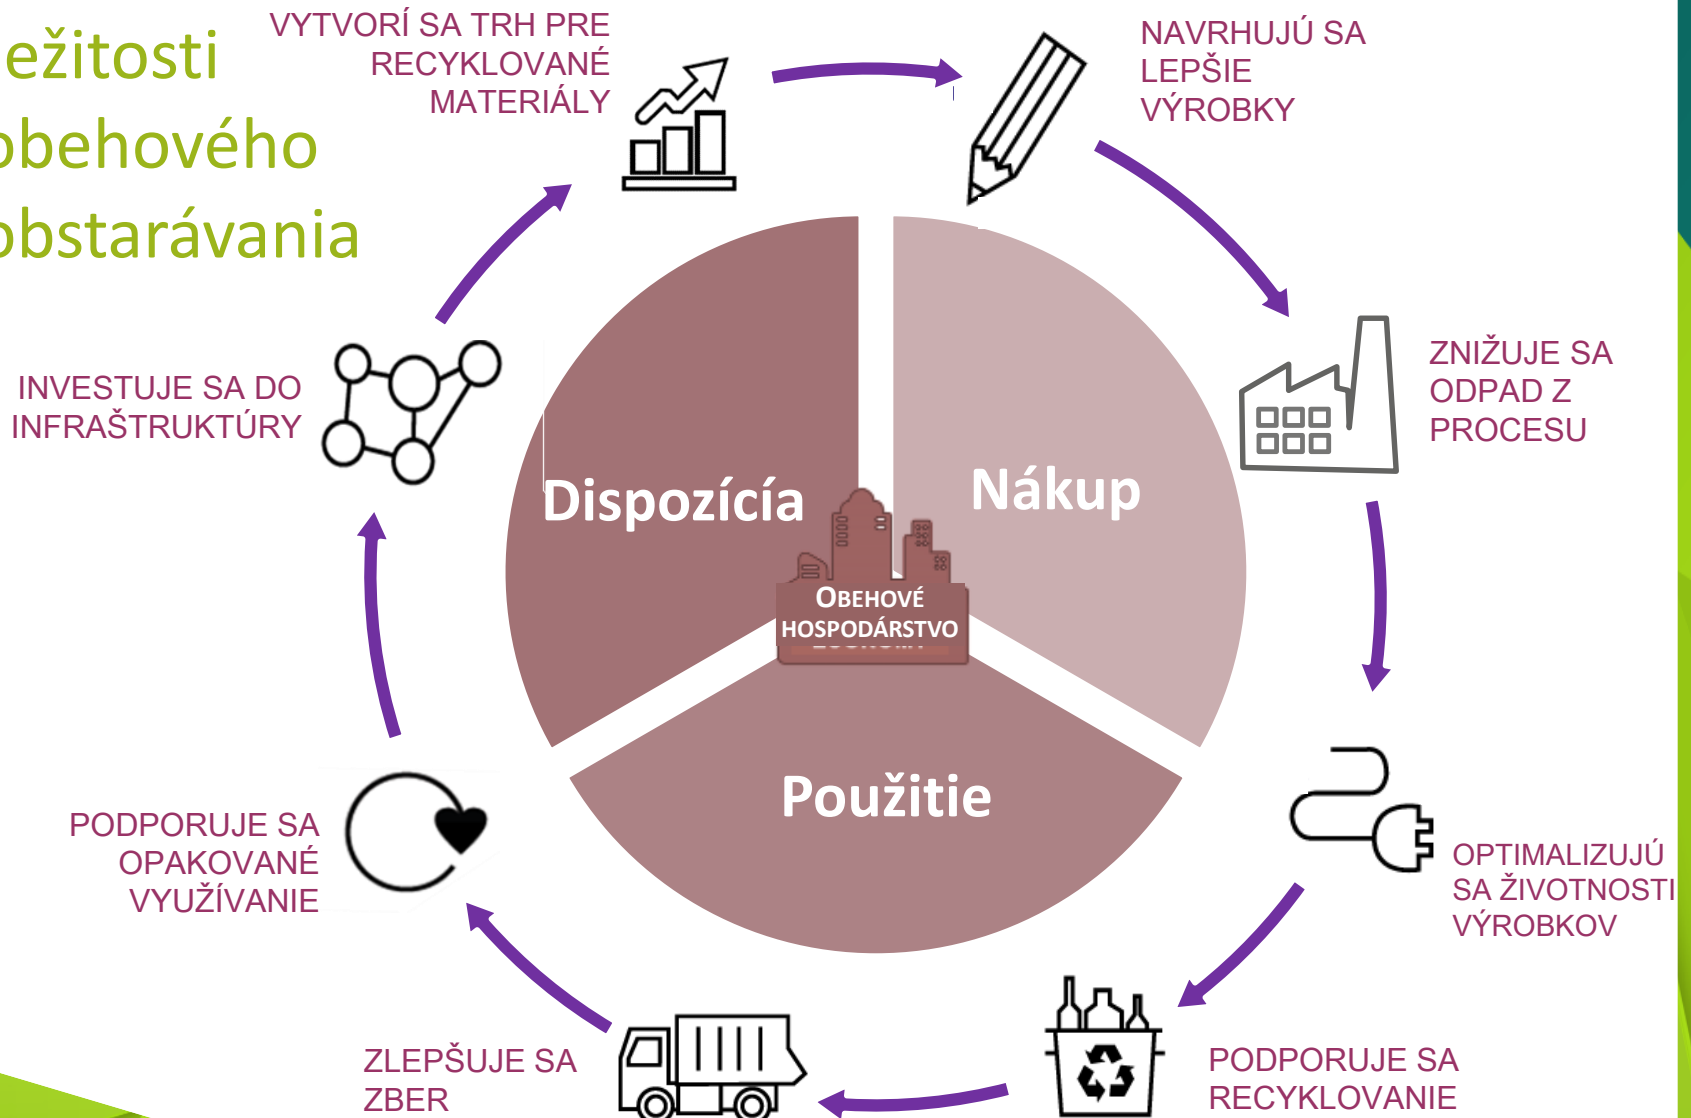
ežitosti
obehového
obstarávania

VYTVORÍ SA TRH PRE RECYKLOVANÉ MATERIÁLY

NAVRHUJÚ SA LEPŠIE VÝROBKY

ZNIŽUJE SA ODPAD Z PROCESU

OPTIMALIZUJÚ SA ŽIVOTNOSTI VÝROBKOV

PODPORUJE SA RECYKLOVANIE

ZLEPŠUJE SA ZBER

PODPORUJE SA OPAKOVANÉ VYUŽÍVANIE

INVESTUJE SA DO INFRAŠTRUKTÚRY

Dispozícia

Nákup

Použitie

OBEHOVÉ HOSPODÁRSTVO